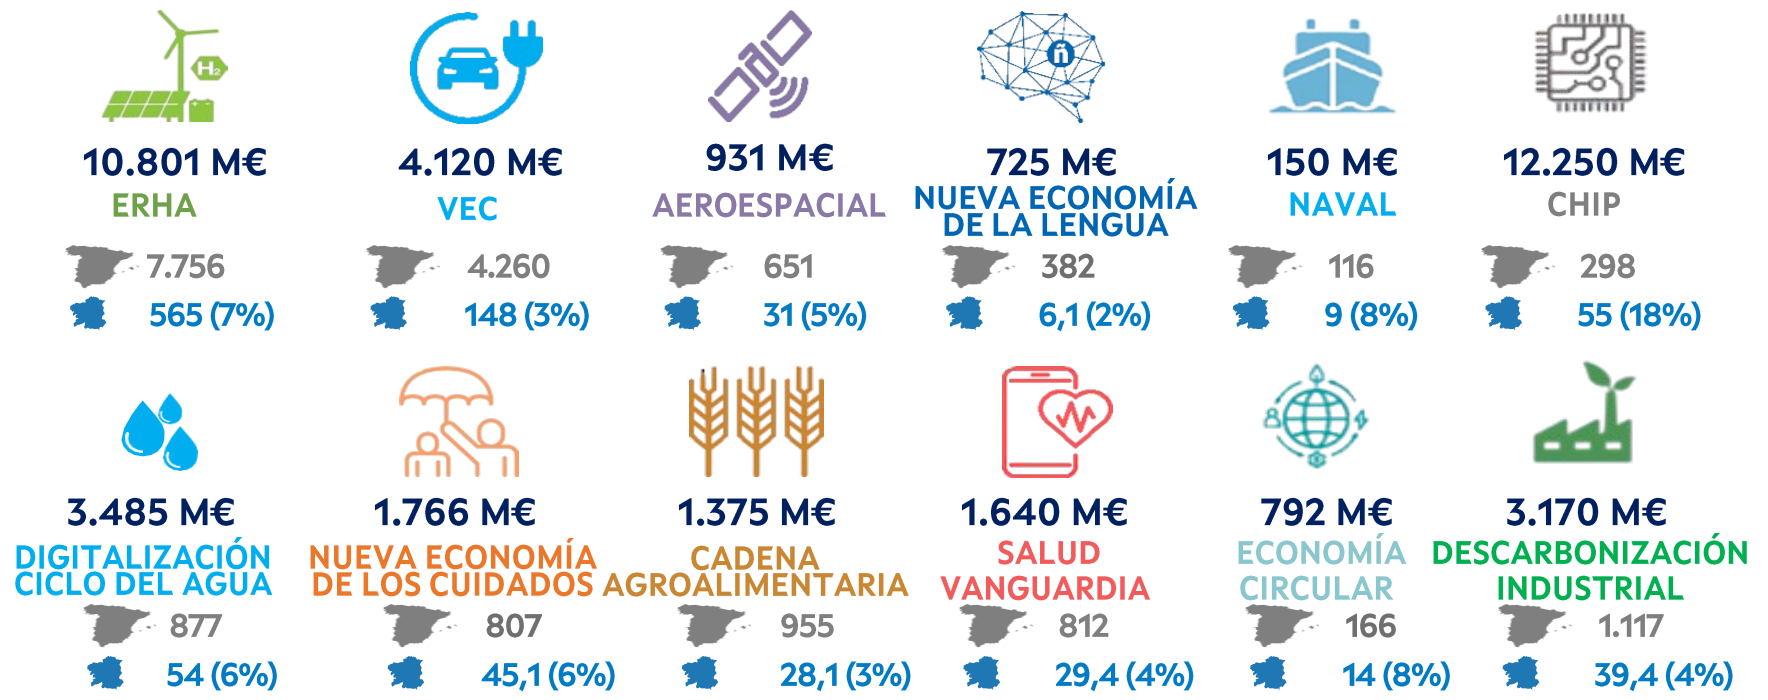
$H_2$

10.801 M€
ERHA
7.756
565 (7%)

4.120 M€
VEC
4.260
148 (3%)

931 M€
AEROESPACIAL
651
31 (5%)

725 M€
NUEVA ECONOMÍA DE LA LENGUA
382
6,1 (2%)

150 M€
NAVAL
116
9 (8%)

12.250 M€
CHIP
298
55 (18%)

3.485 M€
DIGITALIZACIÓN CICLO DEL AGUA
877
54 (6%)

1.766 M€
NUEVA ECONOMÍA DE LOS CUIDADOS
807
45,1 (6%)

1.375 M€
CADENA AGROALIMENTARIA
955
28,1 (3%)

1.640 M€
SALUD VANGUARDIA
812
29,4 (4%)

792 M€
ECONOMÍA CIRCULAR
166
14 (8%)

3.170 M€
DESCARBONIZACIÓN INDUSTRIAL
1.117
39,4 (4%)